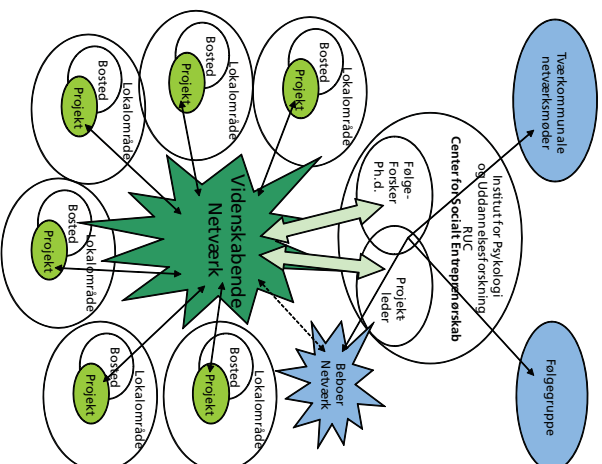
Bosted
Projekt
Lokalområde

Bosted
Projekt
Lokalområde

Bosted
Projekt
Lokalområde

Tværkommunale netværksmøder

Bosted
Projekt
Lokalområde

Vidensskabende Netværk

Institut for Psykologi og Uddannelsesforskning RUC
Center for Socialt Entreprenørskab

Følge-Forsker Ph.d.

Projekt leder

Bosted
Projekt
Lokalområde

Bosted
Projekt
Lokalområde

Beboer Netværk

Følgegruppe